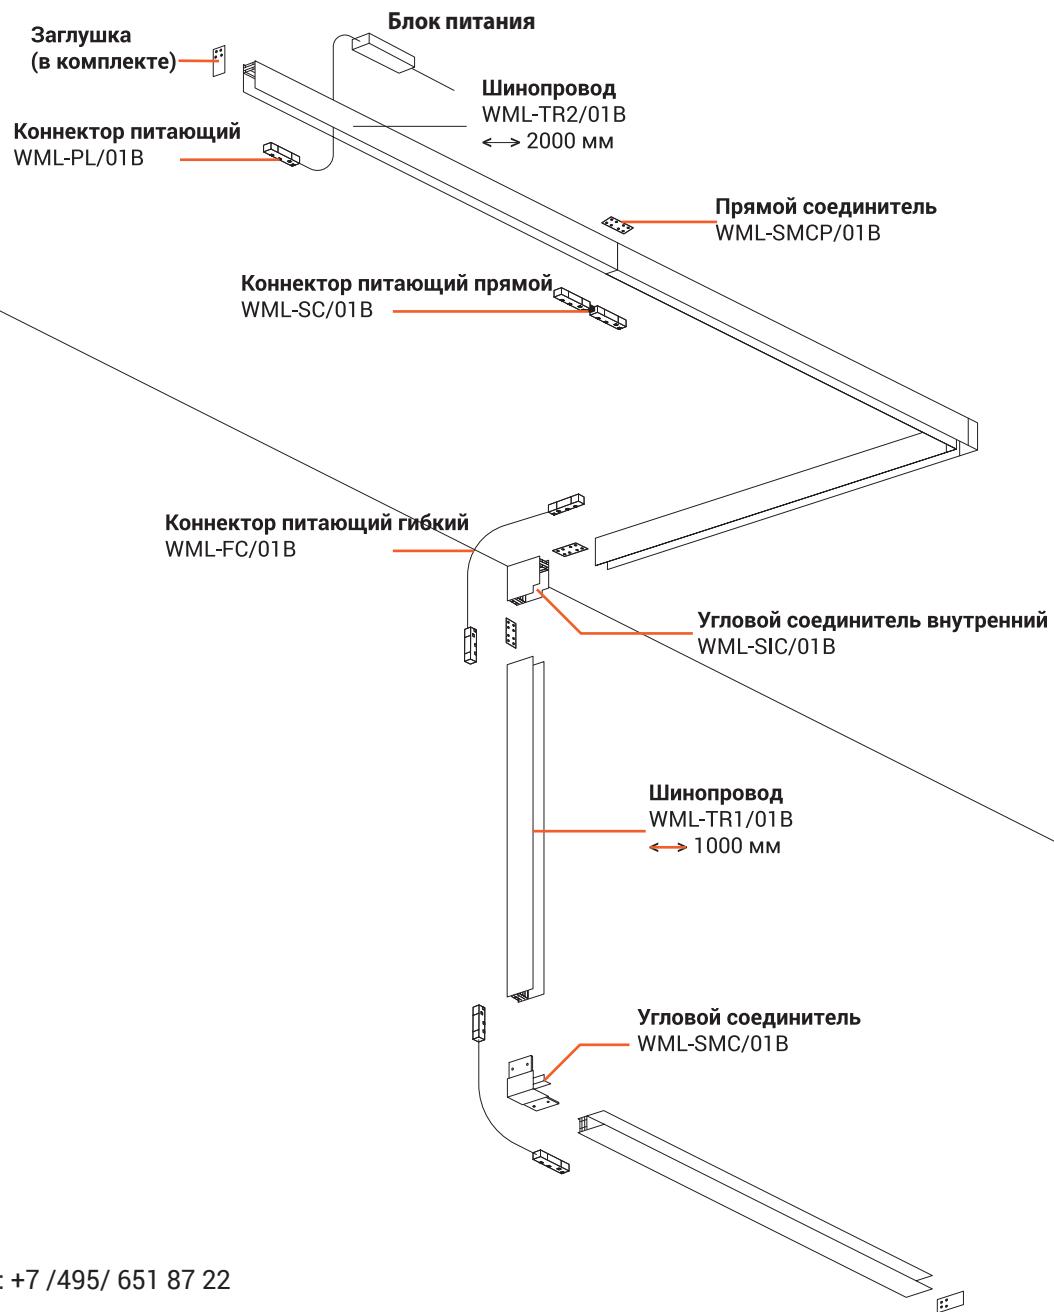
Заглушка (в комплекте)

Блок питания

Шинопровод
WML-TR2/01B
2000 мм

Коннектор питающий
WML-PL/01B

Прямой соединитель
WML-SMCP/01B

Коннектор питающий прямой
WML-SC/01B

Коннектор питающий гибкий
WML-FC/01B

Угловой соединитель внутренний
WML-SIC/01B

Шинопровод
WML-TR1/01B
1000 мм

Угловой соединитель
WML-SMC/01B

: +7 /495/ 651 87 22